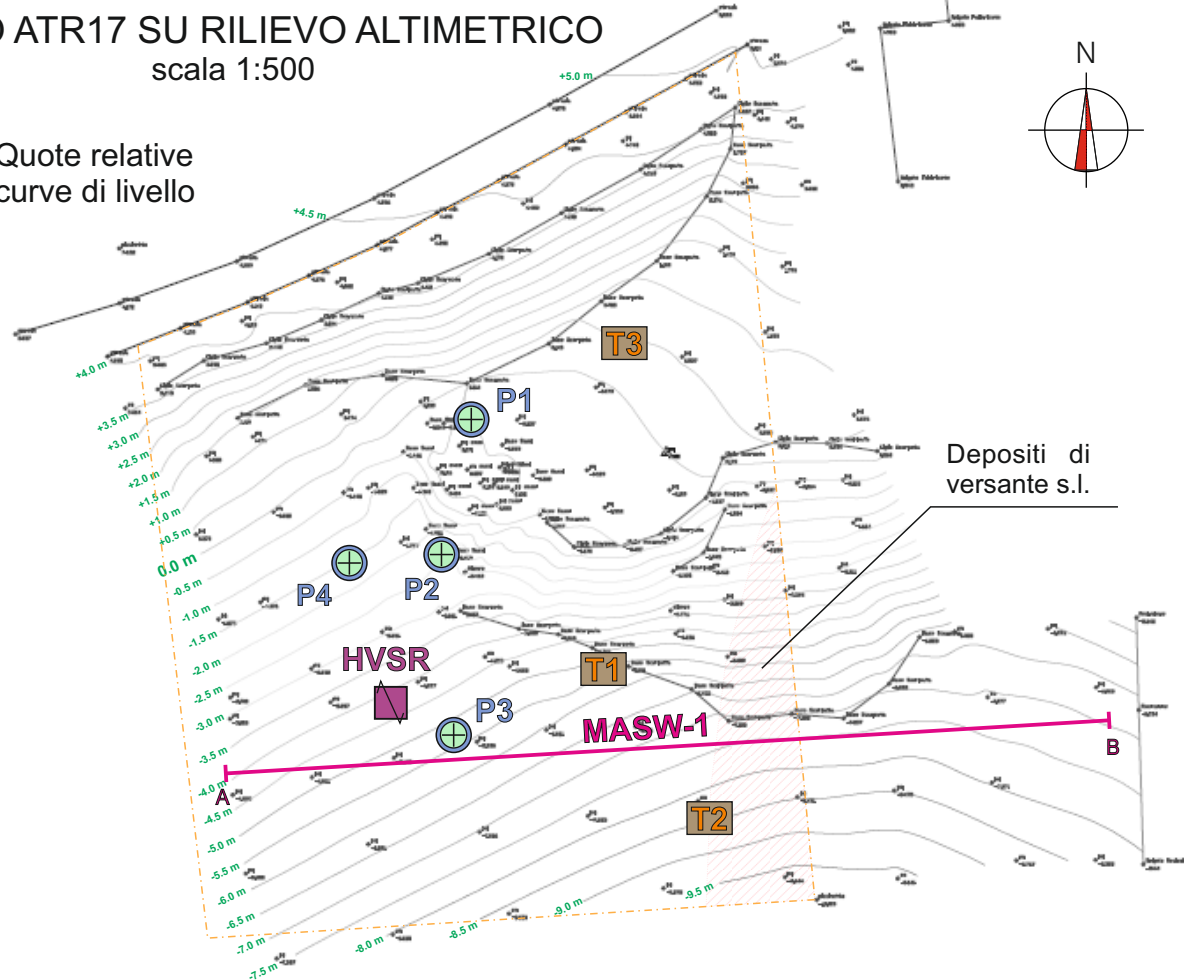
O ATR17 SU RILIEVO ALTIMETRICO
scala 1:500

Quote relative
curve di livello

N

+5.0 m
+4.5 m
+4.0 m
+3.5 m
+3.0 m
+2.5 m
+2.0 m
+1.5 m
+1.0 m
+0.5 m
0.0 m
-0.5 m
-1.0 m
-1.5 m
-2.0 m
-2.5 m
-3.0 m
-3.5 m
-4.0 m
-4.5 m
-5.0 m
-5.5 m
-6.0 m
-6.5 m
-7.0 m
-7.5 m
-8.0 m
-8.5 m
-9.0 m
-9.5 m

T3
P1
Depositi di versante s.l.
P4
P2
HVSR
T1
P3
MASW-1
A
B
T2